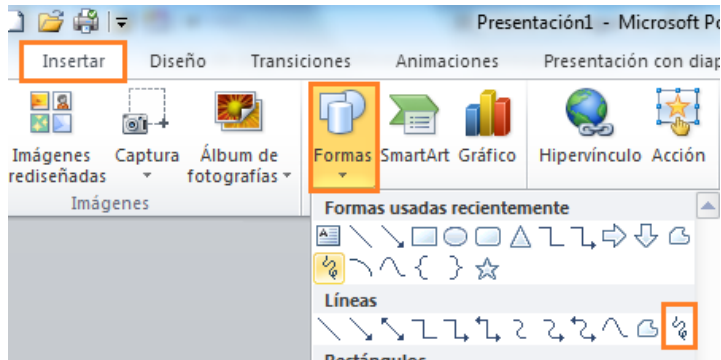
Presentación1 - Microsoft Po

Insertar
Diseño
Transiciones
Animaciones
Presentación con diap

Imágenes rediseñadas
Captura
Álbum de fotografías
Imágenes
Formas
SmartArt
Gráfico
Hipervínculo
Acción

Formas usadas recientemente
Líneas
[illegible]